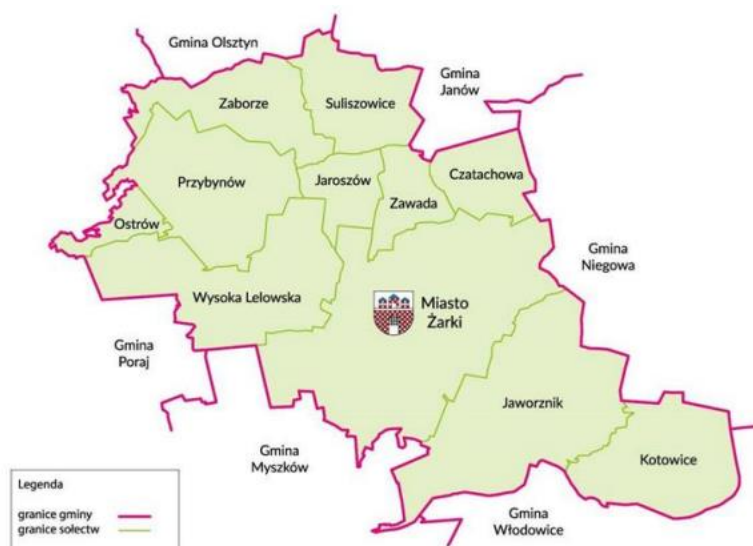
Gmina Olsztyn

Gmina Janów

Zaborze

Suliszowice

Przybynów

Jaroszów

Czatachowa

Zawada

Ostrów

Gmina Niegowa

Wysoka Lelowska

Miasto Żarki

Gmina Poraj

Jaworznik

Gmina Myszków

Kotowice

Legenda

granice gminy

granice sołectw

Gmina Włodowice